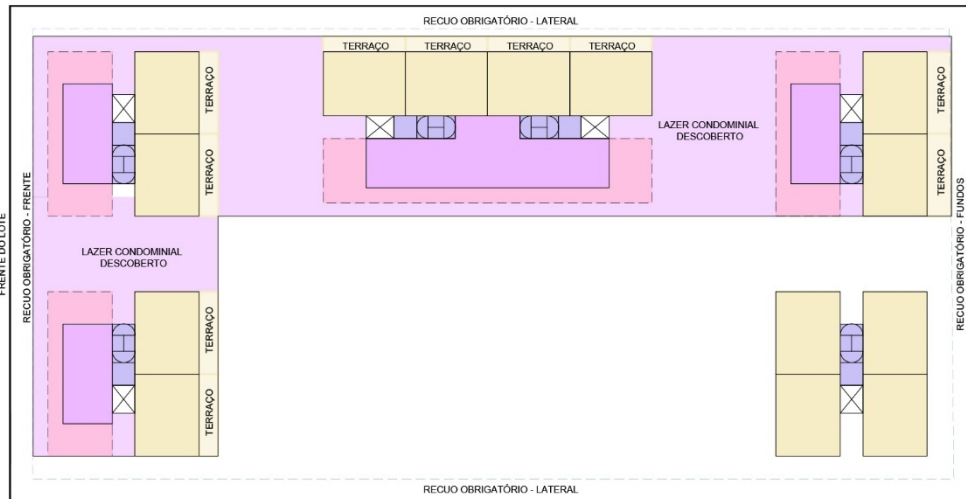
RECUO OBRIGATÓRIO - LATERAL

TERRAÇO TERRAÇO TERRAÇO TERRAÇO

TERRAÇO

TERRAÇO

LAZER CONDOMINIAL DESCOBERTO

TERRAÇO

TERRAÇO

FRENTE DO LOTE

RECUO OBRIGATÓRIO - FRENTE

LAZER CONDOMINIAL DESCOBERTO

TERRAÇO

TERRAÇO

RECUO OBRIGATÓRIO - FUNDOS

RECUO OBRIGATÓRIO - LATERAL